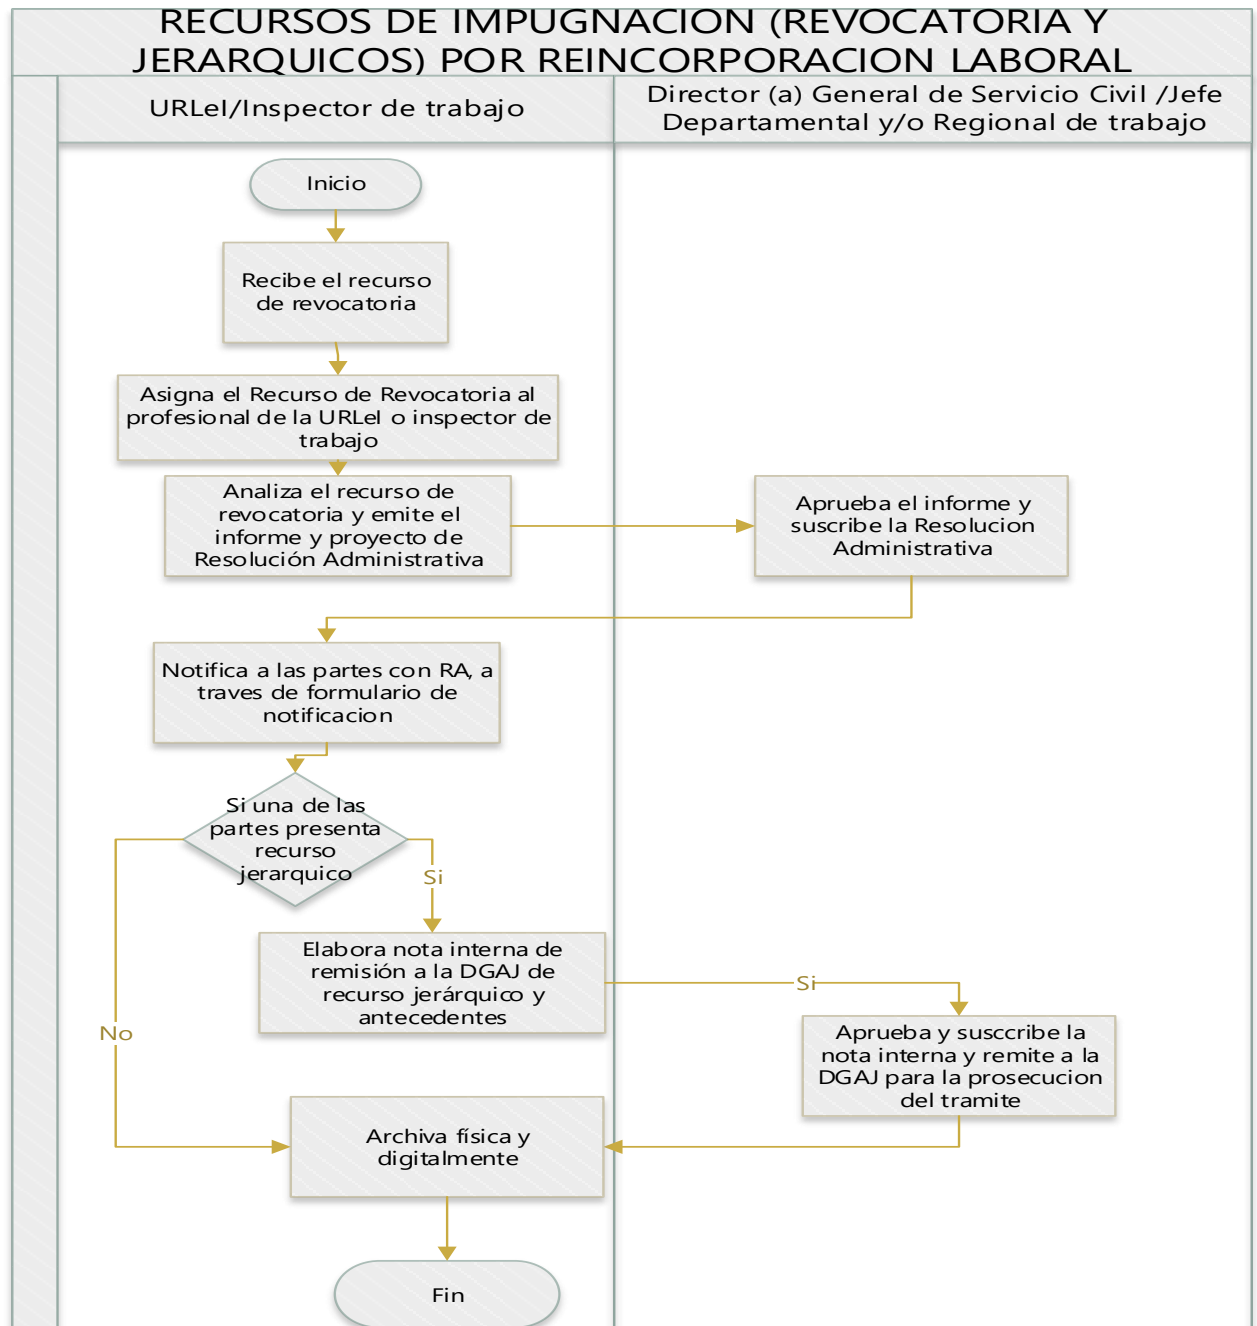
RECURSOS DE IMPUGNACION (REVOCATORIA Y JERARQUICOS) POR REINCORPORACION LABORAL

URLel/Inspector de trabajo

Director (a) General de Servicio Civil /Jefe Departamental y/o Regional de trabajo

Inicio

Recibe el recurso de revocatoria

Asigna el Recurso de Revocatoria al profesional de la URLel o inspector de trabajo

Analiza el recurso de revocatoria y emite el informe y proyecto de Resolución Administrativa

Aprueba el informe y suscribe la Resolucion Administrativa

Notifica a las partes con RA, a traves de formulario de notificacion

Si una de las partes presenta recurso jerarquico

Si

Elabora nota interna de remisión a la DGAJ de recurso jerárquico y antecedentes

Si

Aprueba y susccribe la nota interna y remite a la DGAJ para la prosecucion del tramite

No

Archiva física y digitalmente

Fin